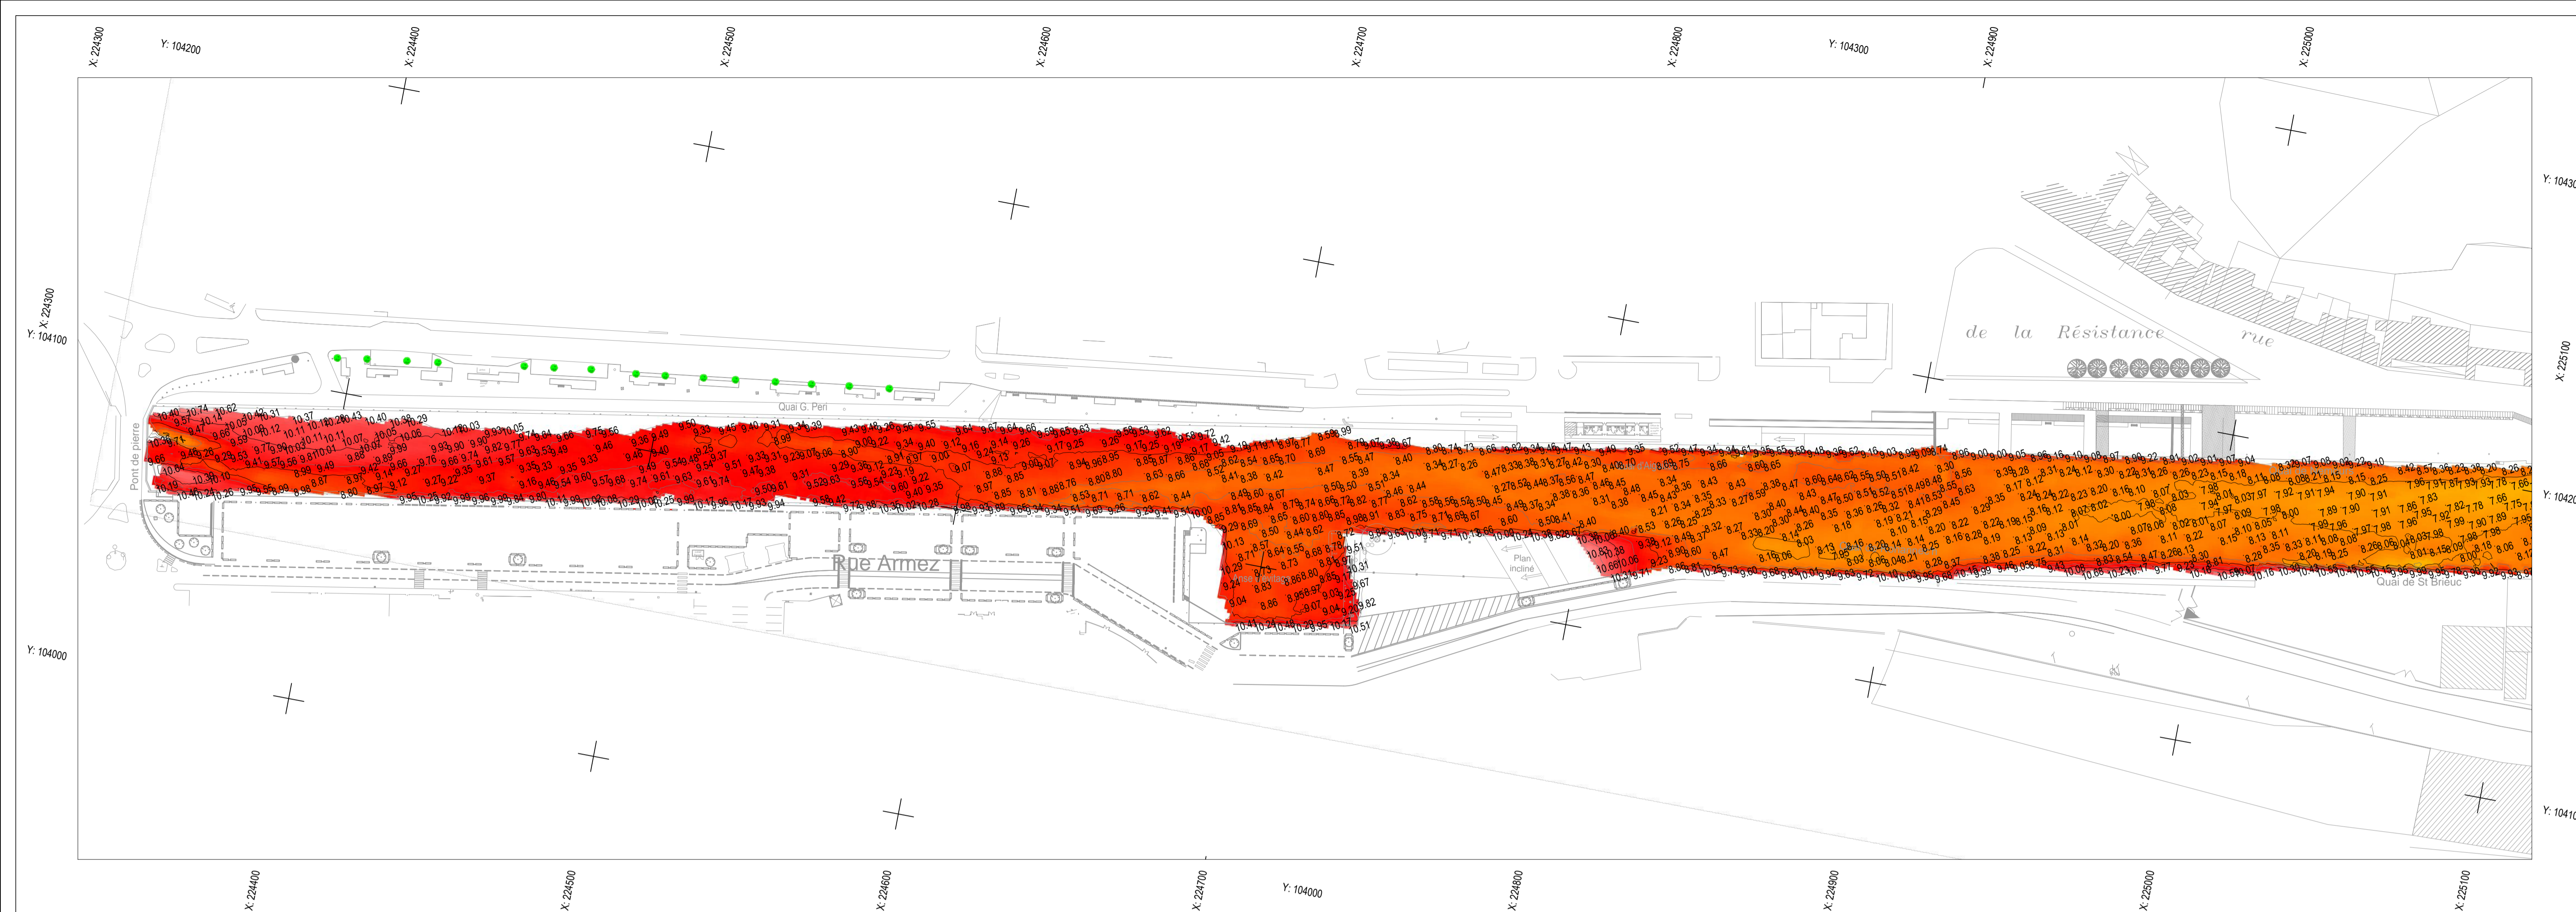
X: 224300
Y: 104200
X: 224400
X: 224500
X: 224600
X: 224700
X: 224800
Y: 104300
X: 224900
X: 225000
Y: 10430
Y: 104100
X: 224300
X: 225100
Y: 10420
Y: 104000
Y: 10410
X: 224400
X: 224500
X: 224600
X: 224700
Y: 104000
X: 224800
X: 224900
X: 225000
X: 225100

de la Résistance rue

Quai G. Peri

Pont de pierre

Rue Armez

Plan incliné

Quai de St Brieuc

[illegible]